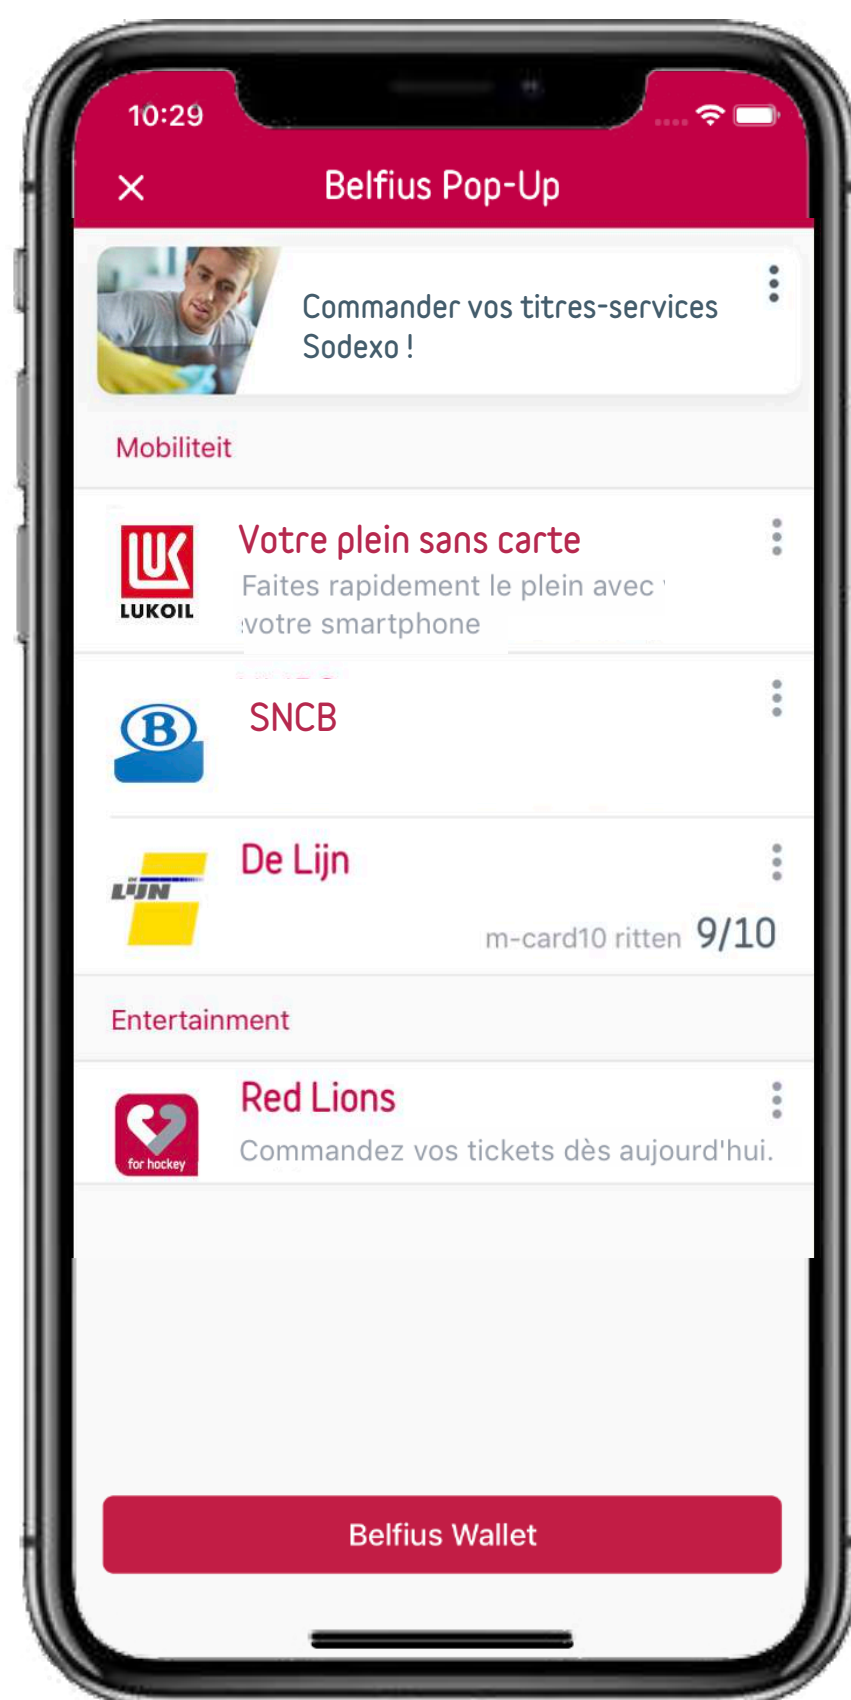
10:29

×

Belfius Pop-Up

Commander vos titres-services Sodexo !

Mobiliteit

LUKOIL

Votre plein sans carte

Faites rapidement le plein avec votre smartphone

SNCB

De Lijn

LIJN

m-card10 ritten 9/10

Entertainment

for hockey

Red Lions

Commandez vos tickets dès aujourd'hui.

Belfius Wallet